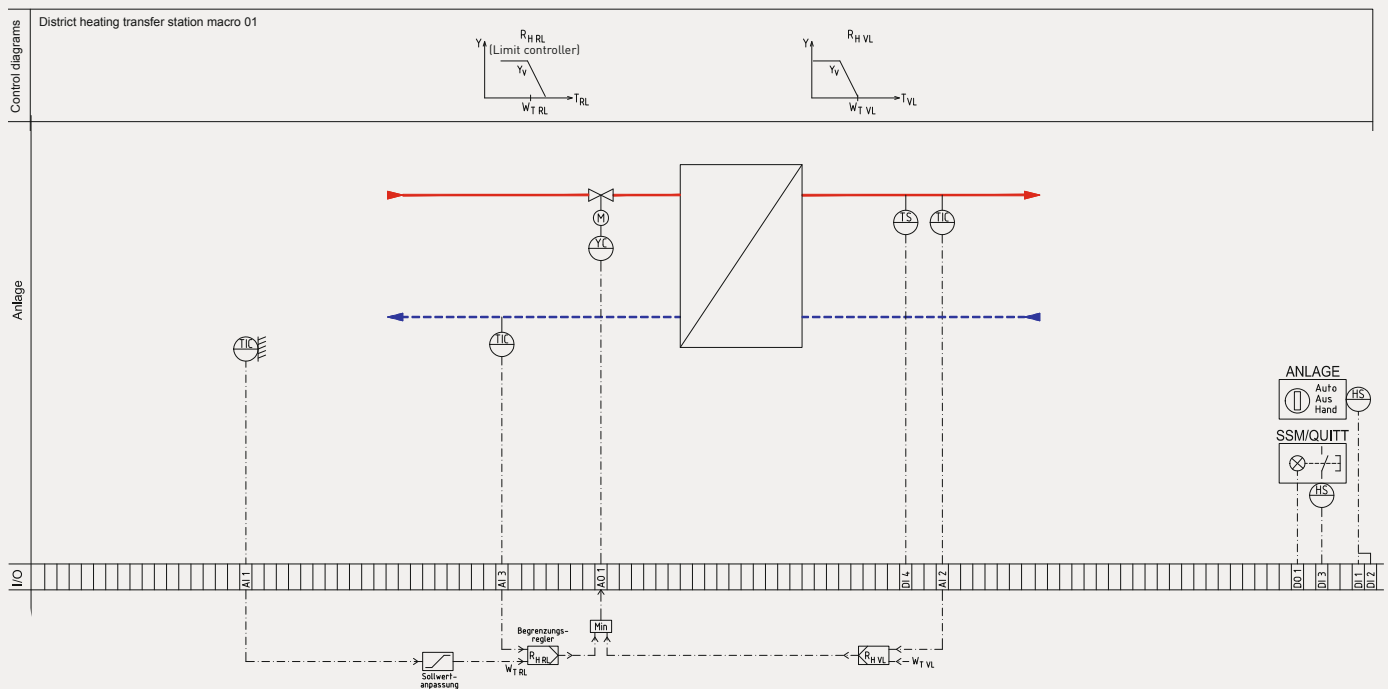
Control diagrams

District heating transfer station macro 01

Y
$R_{H\ RL}$
(Limit controller)
$Y_V$
$W_{T\ RL}$
$T_{RL}$

Y
$R_{H\ VL}$
$Y_V$
$W_{T\ VL}$
$T_{VL}$

Anlage

M
YC
TS
TIC
TIC
TIC

ANLAGE
Auto
Aus
Hand
HS

SSM/QUITT
HS

I/O

AI 1
AI 3
AO 1
DI 4
AI 2
DO 1
DI 3
DI 1
DI 2

Begrenzungs-regler
Min
$R_{H\ RL}$
$R_{H\ VL}$
$W_{T\ RL}$
$W_{T\ VL}$
Sollwert-anpassung